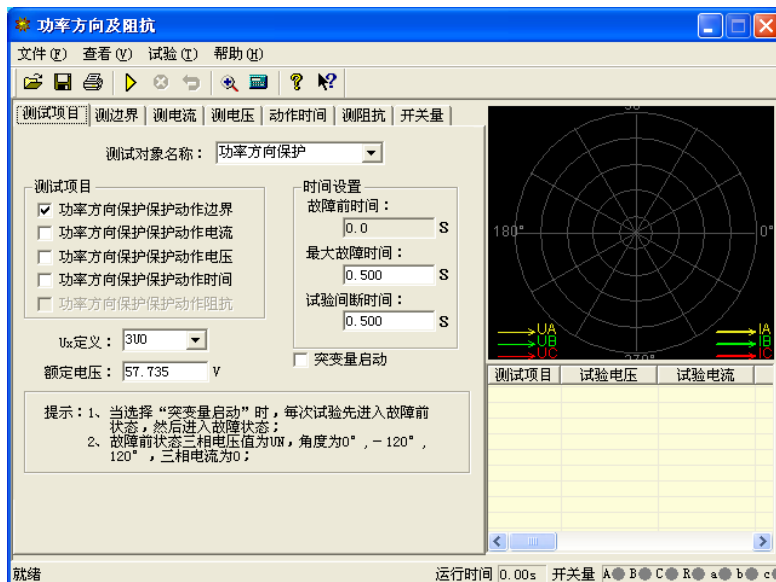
功率方向及阻抗

文件(F) 查看(V) 试验(T) 帮助(H)

测试项目 测边界 测电流 测电压 动作时间 测阻抗 开关量

测试对象名称： 功率方向保护

测试项目
☑ 功率方向保护保护动作边界
☐ 功率方向保护保护动作电流
☐ 功率方向保护保护动作电压
☐ 功率方向保护保护动作时间
☐ 功率方向保护保护动作阻抗

时间设置
故障前时间：
0.0 S
最大故障时间：
0.500 S
试验间断时间：
0.500 S

Ux定义： 3U0
额定电压： 57.735 V

☐ 突变量启动

提示：1、当选择“突变量启动”时，每次试验先进入故障前状态，然后进入故障状态；
2、故障前状态三相电压值为UN，角度为0°，－120°，120°，三相电流为0；

180° 0° 270°
UA UB UC IA IB IC

| 测试项目 | 试验电压 | 试验电流 |
|---|---|---|

就绪 运行时间 0.00s 开关量 A B C R a b c